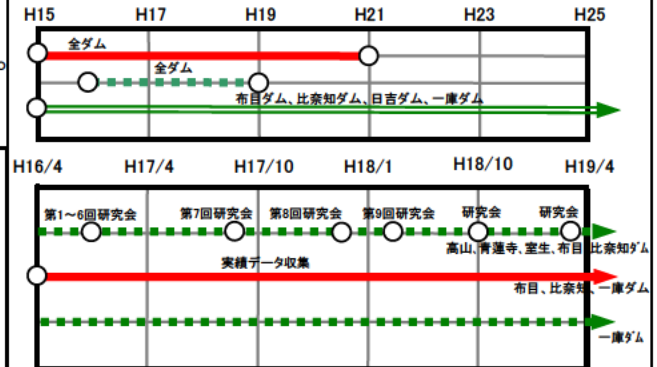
H15 H17 H19 H21 H23 H25

全ダム

全ダム

布目ダム、比奈知ダム、日吉ダム、一庫ダム

H16/4 H17/4 H17/10 H18/1 H18/10 H19/4

第1～6回研究会 第7回研究会 第8回研究会 第9回研究会 研究会 研究会

高山、青蓮寺、室生、布目、比奈知ダム

実績データ収集

布目、比奈知、一庫ダム

一庫ダム